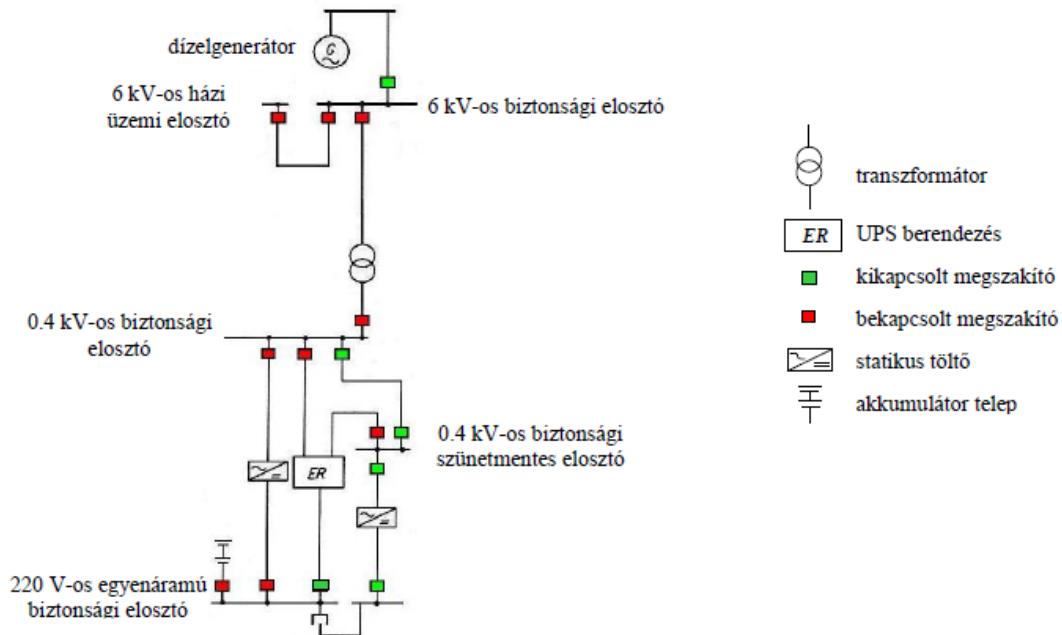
dízelgenerátor

6 kV-os házi üzemi elosztó

6 kV-os biztonsági elosztó

0.4 kV-os biztonsági elosztó

ER

0.4 kV-os biztonsági szünetmentes elosztó

220 V-os egyenáramú biztonsági elosztó

transzformátor

ER UPS berendezés

kikapcsolt megszakító

bekapcsolt megszakító

statikus töltő

akkumulátor telep